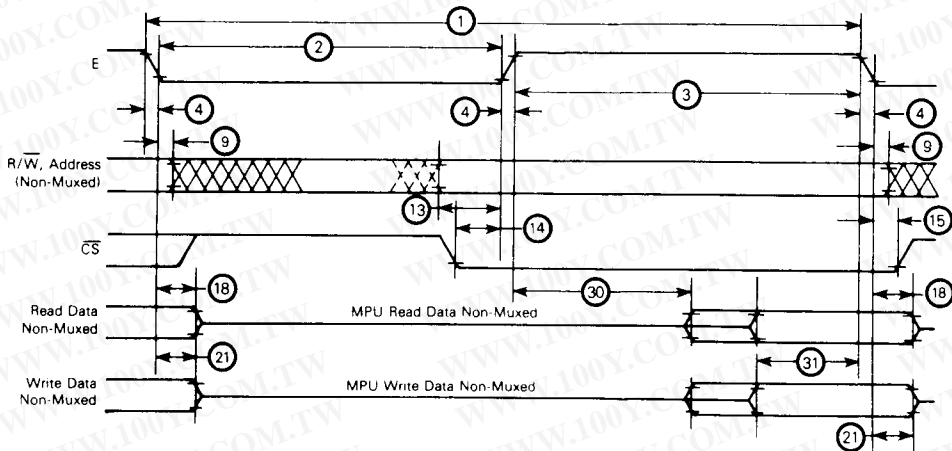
1
E
2
4
4
3
4
R/$\overline{W}$, Address (Non-Muxed)
9
9
13
14
15
$\overline{CS}$
18
18
30
Read Data Non-Muxed
MPU Read Data Non-Muxed
21
31
Write Data Non-Muxed
MPU Write Data Non-Muxed
21
WWW.100Y.COM.TW